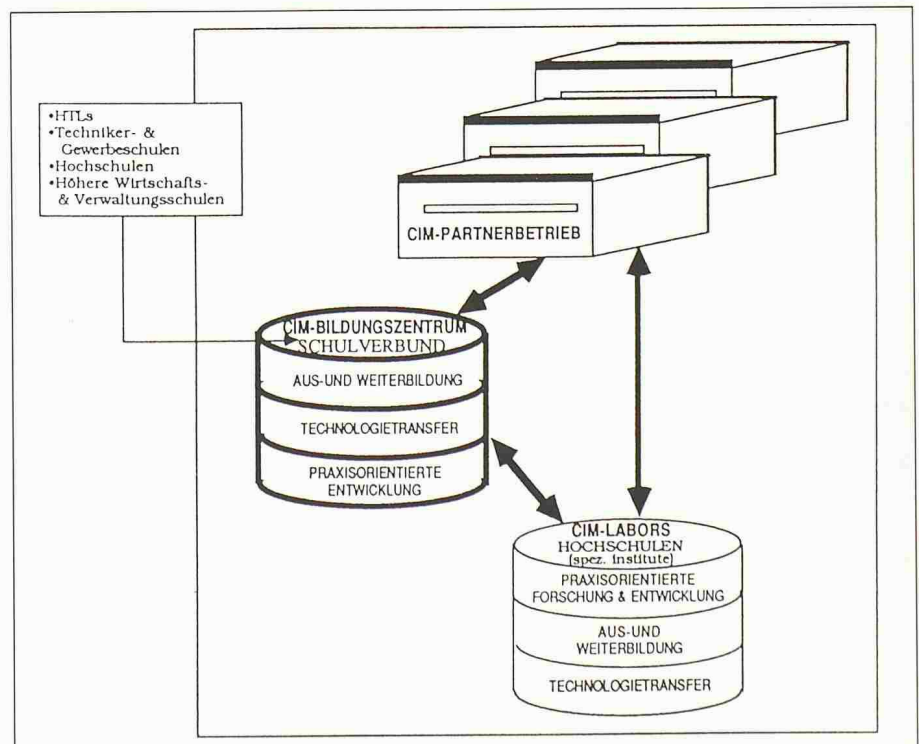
•HTLs
•Techniker- & Gewerbeschulen
•Hochschulen
•Höhere Wirtschafts- & Verwaltungsschulen

CIM-PARTNERBETRIEB

CIM-BILDUNGSZENTRUM
SCHULVERBUND

AUS-UND WEITERBILDUNG

TECHNOLOGIETRANSFER

PRAXISORIENTIERTE ENTWICKLUNG

CIM-LABORS
HOCHSCHULEN
(spez. Institute)

PRAXISORIENTIERTE FORSCHUNG & ENTWICKLUNG

AUS-UND WEITERBILDUNG

TECHNOLOGIETRANSFER